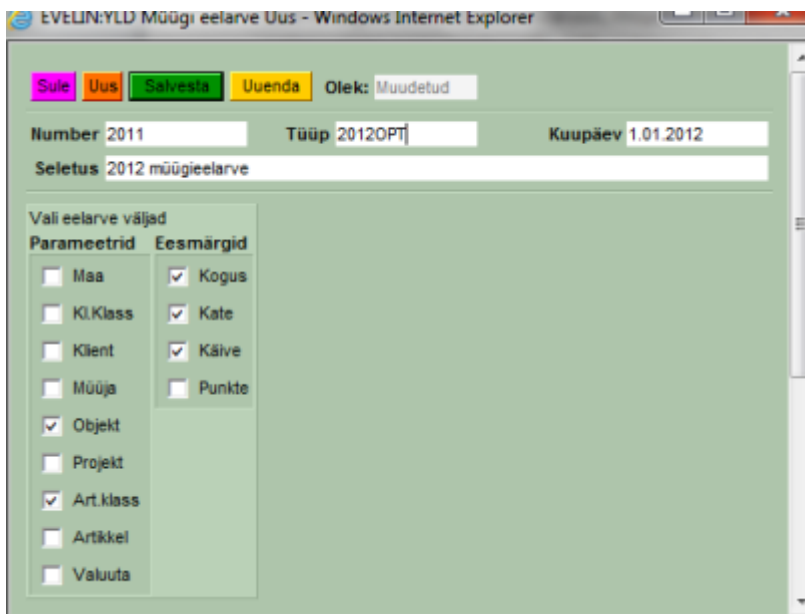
EVELIN:YLD Müügi eelarve Uus - Windows Internet Explorer

Sule Uus Salvesta Uuenda Olek: Muudetud

Number 2011 Tüüp 2012OPT Kuupäev 1.01.2012

Seletus 2012 müügieelarve

Vali eelarve väljad

| Parameetrid | Eesmärgid |
|---|---|
| Maa | Kogus |
| Kl.Klass | Kate |
| Klient | Käive |
| Müüja | Punkte |
| Objekt | |
| Projekt | |
| Art.klass | |
| Artikkel | |
| Valuuta | |